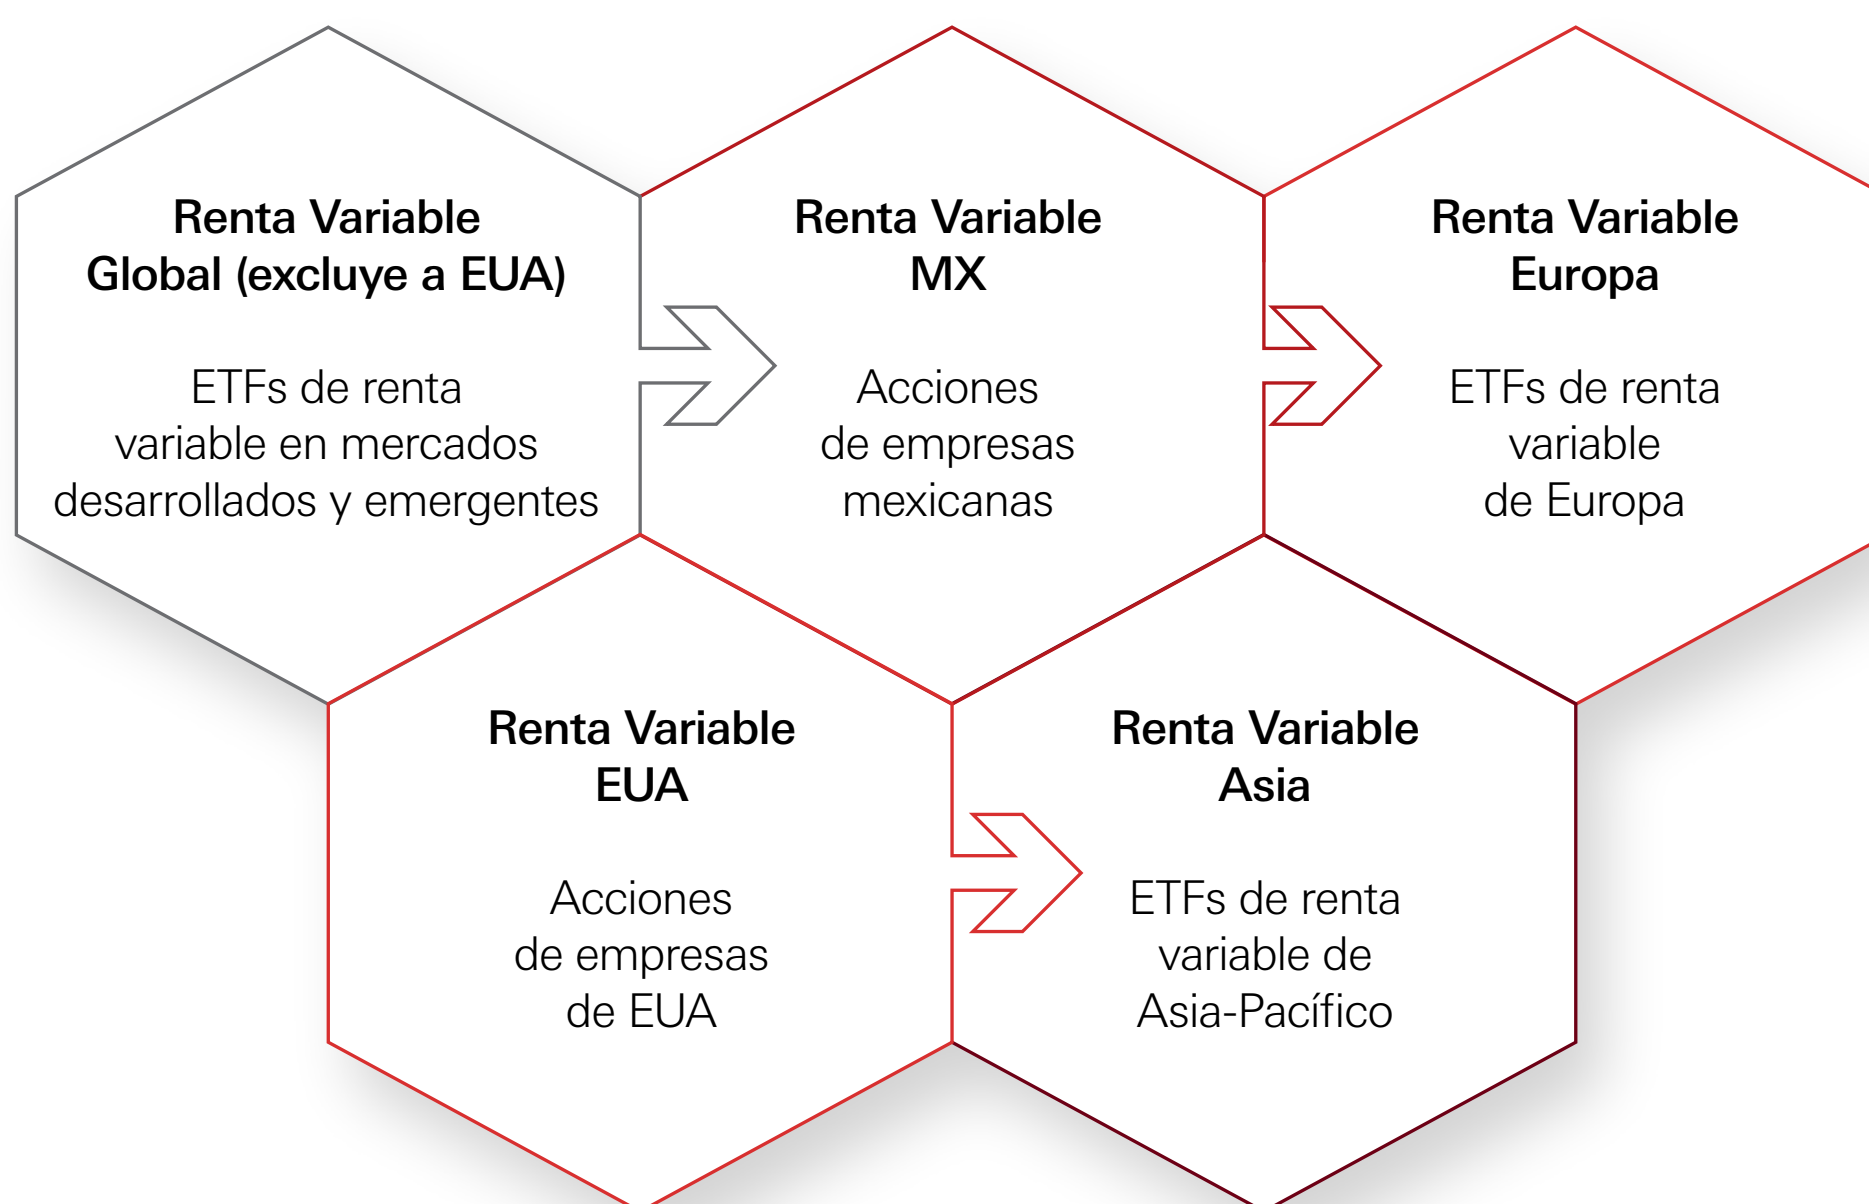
Renta Variable Global (excluye a EUA)

ETFs de renta variable en mercados desarrollados y emergentes

Renta Variable MX

Acciones de empresas mexicanas

Renta Variable Europa

ETFs de renta variable de Europa

Renta Variable EUA

Acciones de empresas de EUA

Renta Variable Asia

ETFs de renta variable de Asia-Pacífico